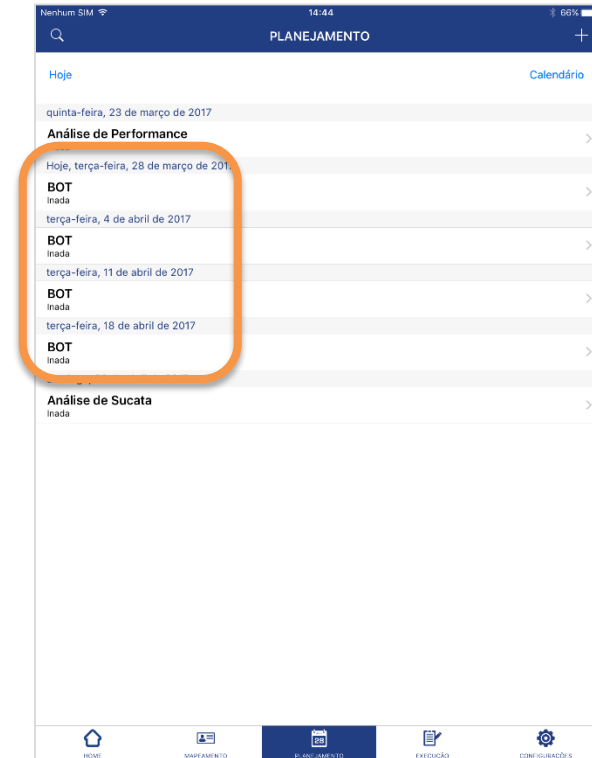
Nenhum SIM 14:44 66%

PLANEJAMENTO

Hoje Calendário

quinta-feira, 23 de março de 2017

Análise de Performance

Hoje, terça-feira, 28 de março de 201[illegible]

BOT
Inada

terça-feira, 4 de abril de 2017

BOT
Inada

terça-feira, 11 de abril de 2017

BOT
Inada

terça-feira, 18 de abril de 2017

BOT
Inada

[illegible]

Análise de Sucata
Inada

HOME MAPEAMENTO 28 PLANEJAMENTO EXECUÇÃO CONFIGURAÇÕES